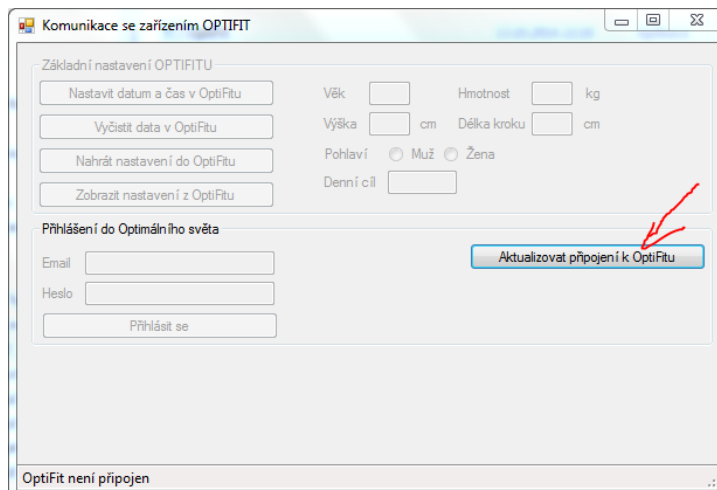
Komunikace se zařízením OPTIFIT

Základní nastavení OPTIFITU

Nastavit datum a čas v OptiFitu

Vyčistit data v OptiFitu

Nahrát nastavení do OptiFitu

Zobrazit nastavení z OptiFitu

Věk

Hmotnost

kg

Výška

cm

Délka kroku

cm

Pohlaví

Muž

Žena

Denní cíl

Přihlášení do Optimálního světa

Email

Heslo

Přihlásit se

Aktualizovat připojení k OptiFitu

OptiFit není připojen